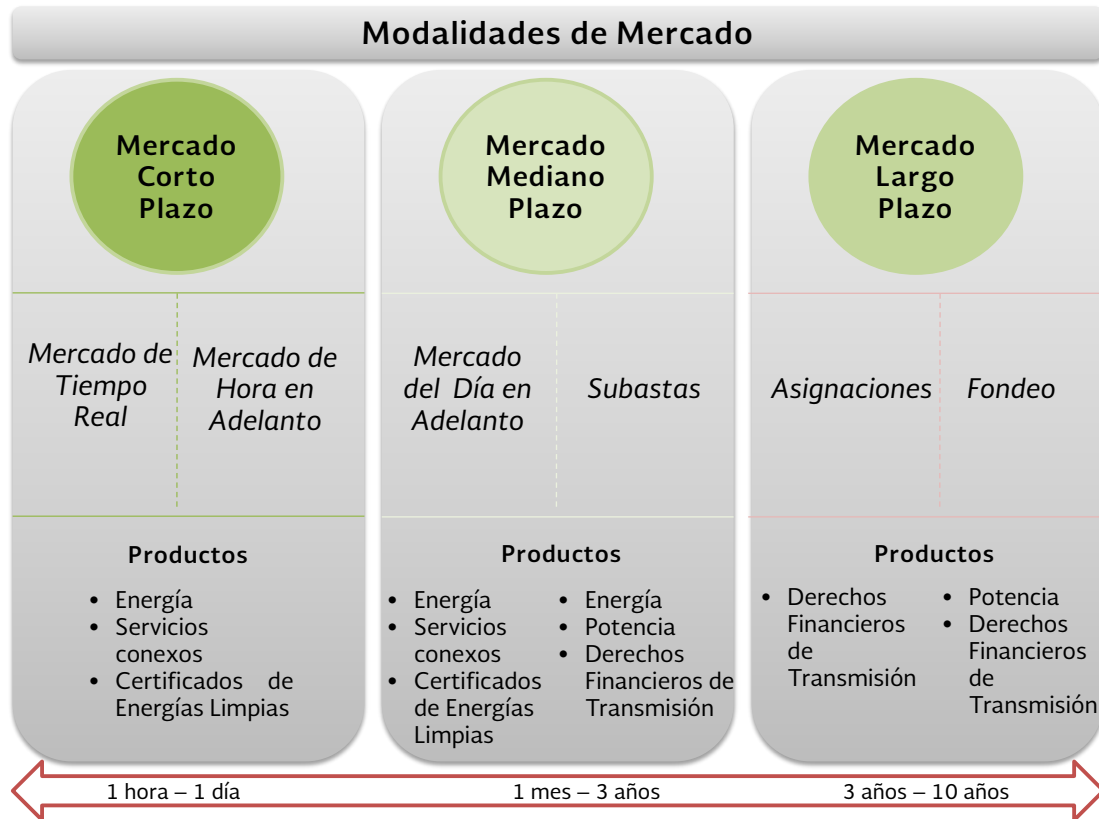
Modalidades de Mercado

Mercado Corto Plazo

Mercado de Tiempo Real

Mercado de Hora en Adelanto

Productos

- Energía
- Servicios conexos
- Certificados de Energías Limpias

Mercado Mediano Plazo

Mercado del Día en Adelanto

Subastas

Productos

- Energía
- Servicios conexos
- Certificados de Energías Limpias

- Energía
- Potencia
- Derechos Financieros de Transmisión

Mercado Largo Plazo

Asignaciones

Fondeo

Productos

- Derechos Financieros de Transmisión

- Potencia
- Derechos Financieros de Transmisión

1 hora – 1 día

1 mes – 3 años

3 años – 10 años